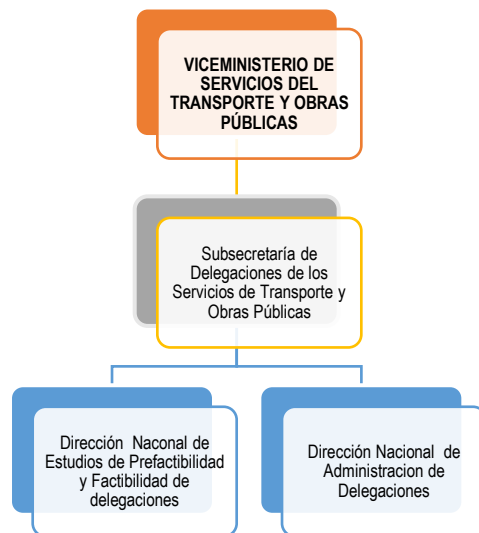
VICEMINISTERIO DE SERVICIOS DEL TRANSPORTE Y OBRAS PÚBLICAS

Subsecretaría de Delegaciones de los Servicios de Transporte y Obras Públicas

Dirección Naconal de Estudios de Prefactibilidad y Factibilidad de delegaciones

Dirección Nacional de Administracion de Delegaciones